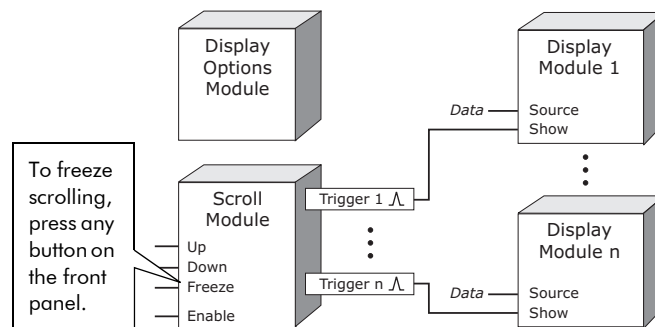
Display Options Module

Display Module 1

Data

Source

Show

To freeze scrolling, press any button on the front panel.

Scroll Module

Up

Down

Freeze

Enable

Trigger 1

Trigger n

Display Module n

Data

Source

Show